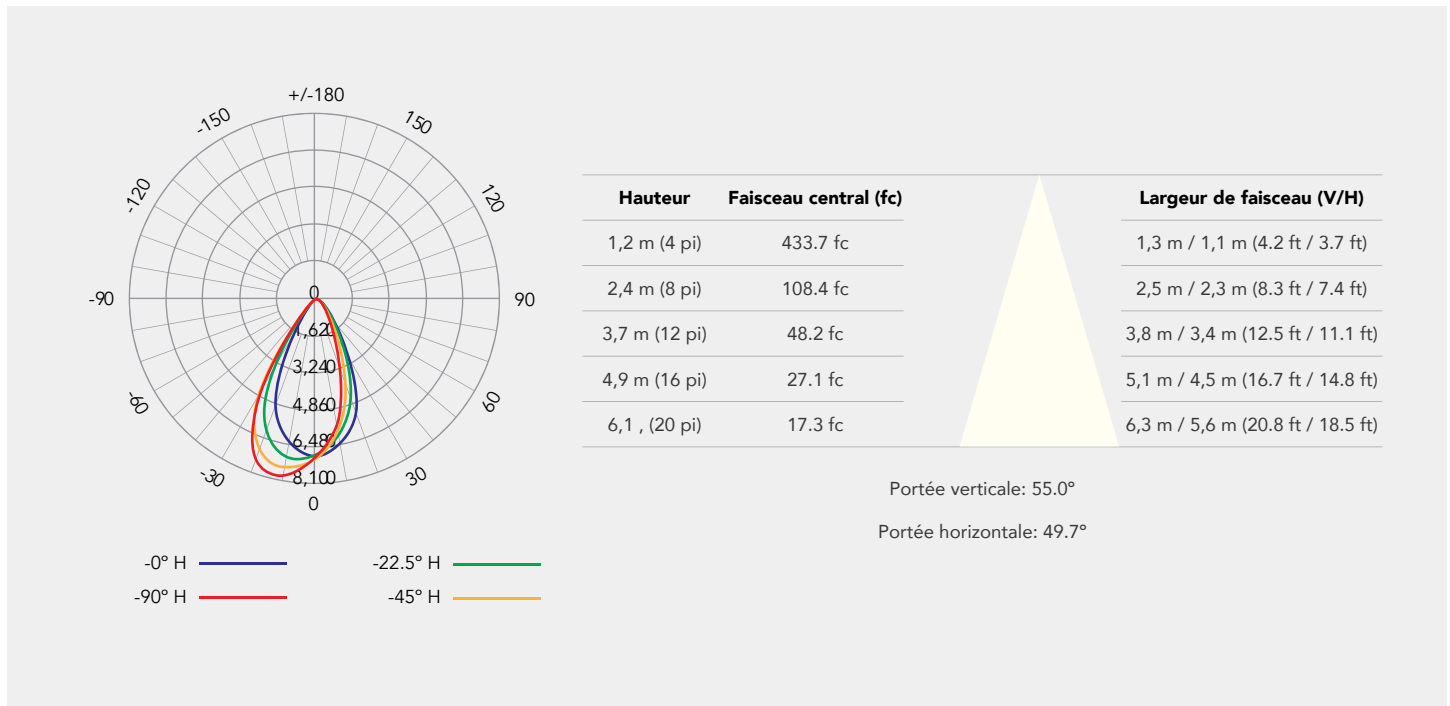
+/-180

-150

150

-120

120

-90

90

-60

60

-30

30

0

0

1,620

3,240

4,860

6,480

8,100

-0° H
-22.5° H
-90° H
-45° H

| Hauteur | Faisceau central (fc) |
|---|---|
| 1,2 m (4 pi) | 433.7 fc |
| 2,4 m (8 pi) | 108.4 fc |
| 3,7 m (12 pi) | 48.2 fc |
| 4,9 m (16 pi) | 27.1 fc |
| 6,1 , (20 pi) | 17.3 fc |

| Largeur de faisceau (V/H) |
|---|
| 1,3 m / 1,1 m (4.2 ft / 3.7 ft) |
| 2,5 m / 2,3 m (8.3 ft / 7.4 ft) |
| 3,8 m / 3,4 m (12.5 ft / 11.1 ft) |
| 5,1 m / 4,5 m (16.7 ft / 14.8 ft) |
| 6,3 m / 5,6 m (20.8 ft / 18.5 ft) |

Portée verticale: 55.0°

Portée horizontale: 49.7°